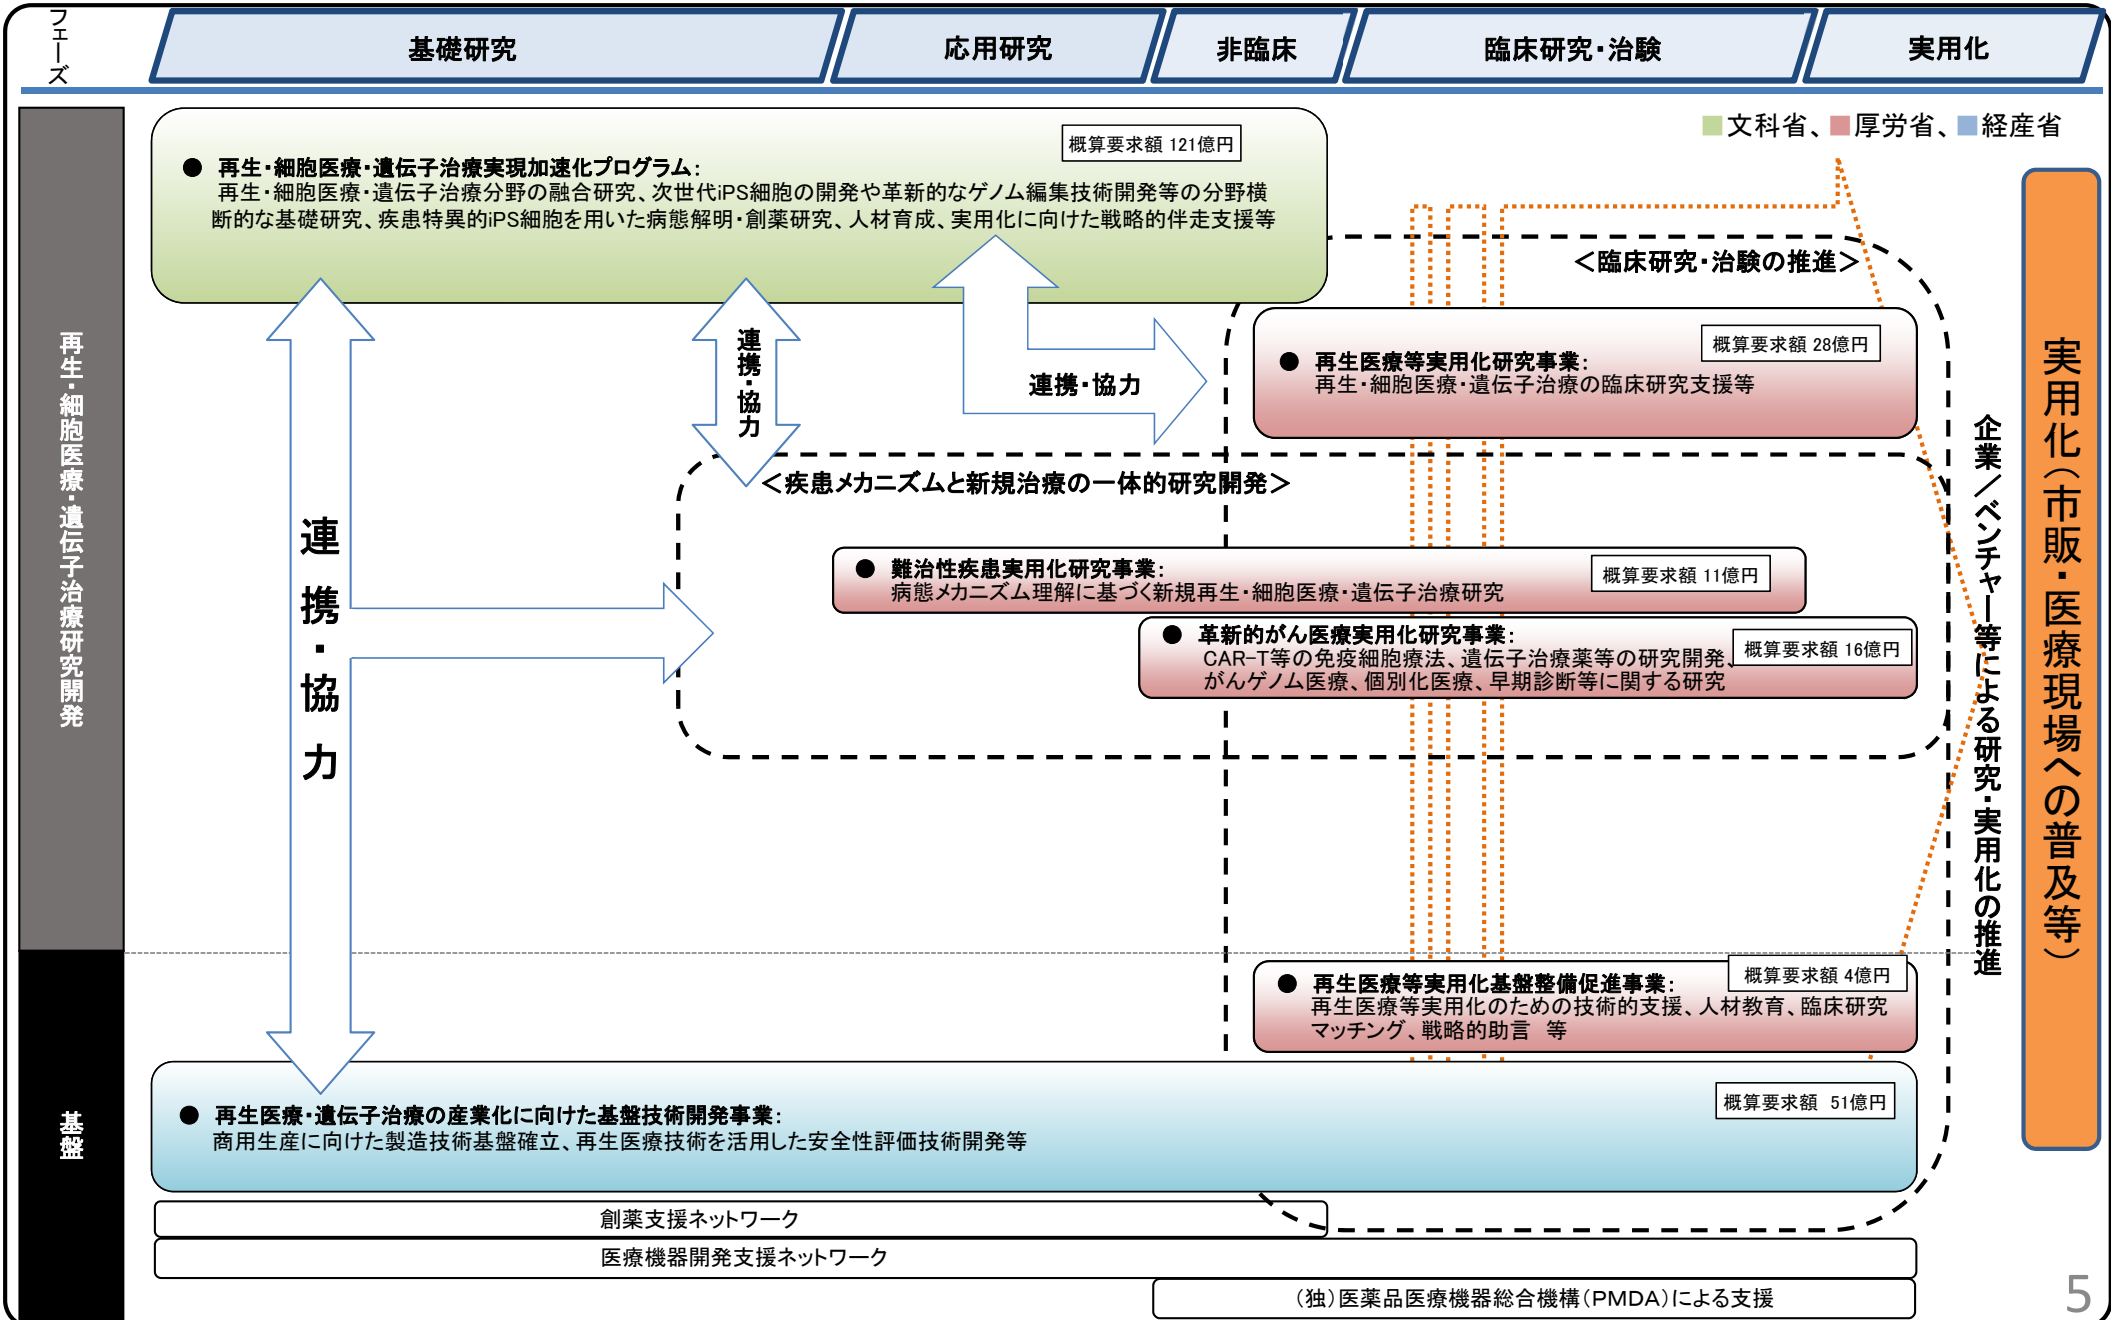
フェーズ

基礎研究

応用研究

非臨床

臨床研究・治験

実用化

文科省、厚労省、経産省

再生・細胞医療・遺伝子治療研究開発

基盤

概算要求額 121億円

● 再生・細胞医療・遺伝子治療実現加速化プログラム:
再生・細胞医療・遺伝子治療分野の融合研究、次世代iPS細胞の開発や革新的なゲノム編集技術開発等の分野横断的な基礎研究、疾患特異的iPS細胞を用いた病態解明・創薬研究、人材育成、実用化に向けた戦略的伴走支援等

連携・協力

連携・協力

連携・協力

＜臨床研究・治験の推進＞

概算要求額 28億円

● 再生医療等実用化研究事業:
再生・細胞医療・遺伝子治療の臨床研究支援等

＜疾患メカニズムと新規治療の一体的研究開発＞

● 難治性疾患実用化研究事業:
病態メカニズム理解に基づく新規再生・細胞医療・遺伝子治療研究

概算要求額 11億円

● 革新的がん医療実用化研究事業:
CAR-T等の免疫細胞療法、遺伝子治療薬等の研究開発、がんゲノム医療、個別化医療、早期診断等に関する研究

概算要求額 16億円

企業／ベンチャー等による研究・実用化の推進

実用化（市販・医療現場への普及等）

● 再生医療等実用化基盤整備促進事業:
再生医療等実用化のための技術的支援、人材教育、臨床研究マッチング、戦略的助言　等

概算要求額 4億円

● 再生医療・遺伝子治療の産業化に向けた基盤技術開発事業:
商用生産に向けた製造技術基盤確立、再生医療技術を活用した安全性評価技術開発等

概算要求額　51億円

創薬支援ネットワーク

医療機器開発支援ネットワーク

（独）医薬品医療機器総合機構（PMDA）による支援

5